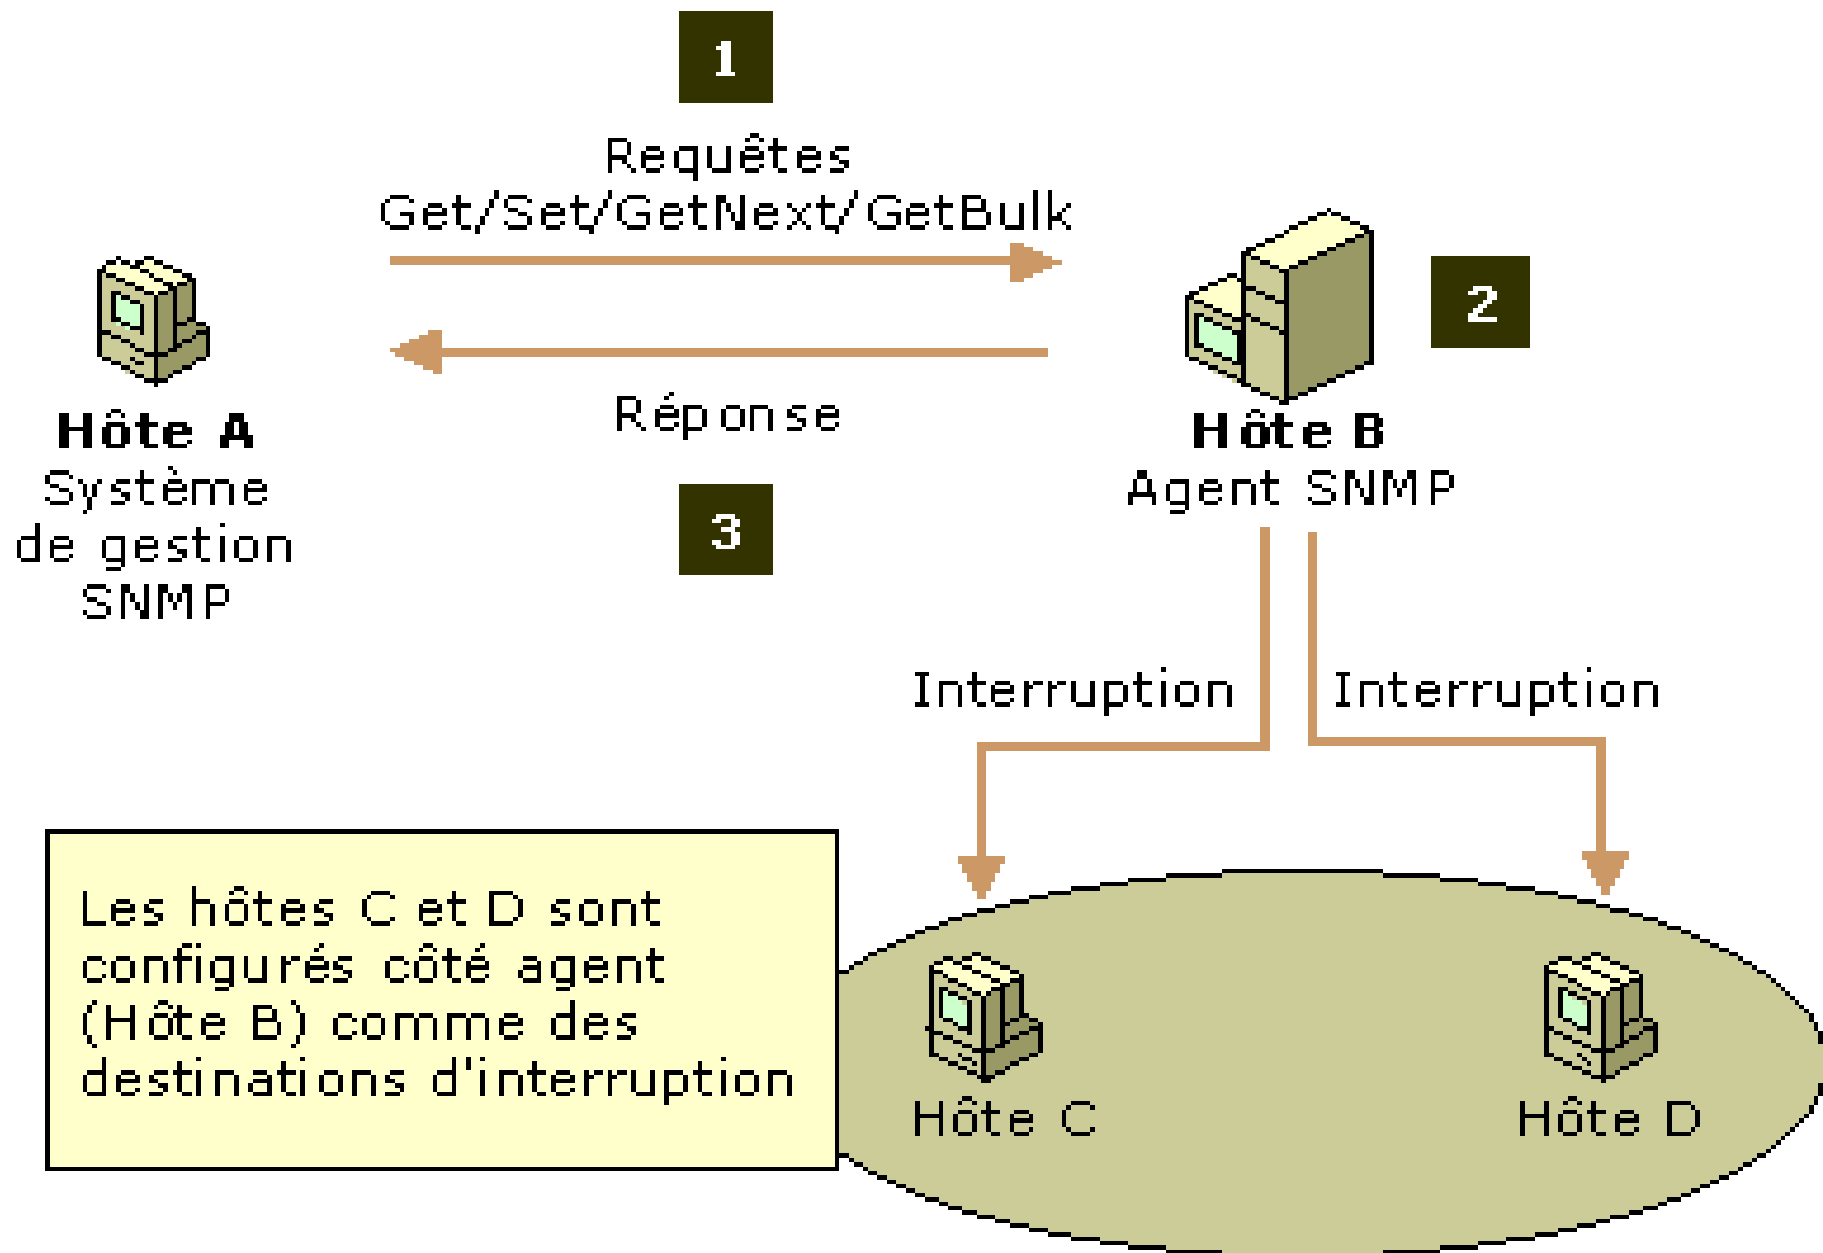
1

Requêtes
Get/Set/GetNext/GetBulk

2

Hôte A
Système de gestion SNMP

Réponse

3

Hôte B
Agent SNMP

Interruption

Interruption

Les hôtes C et D sont configurés côté agent (Hôte B) comme des destinations d'interruption

Hôte C

Hôte D